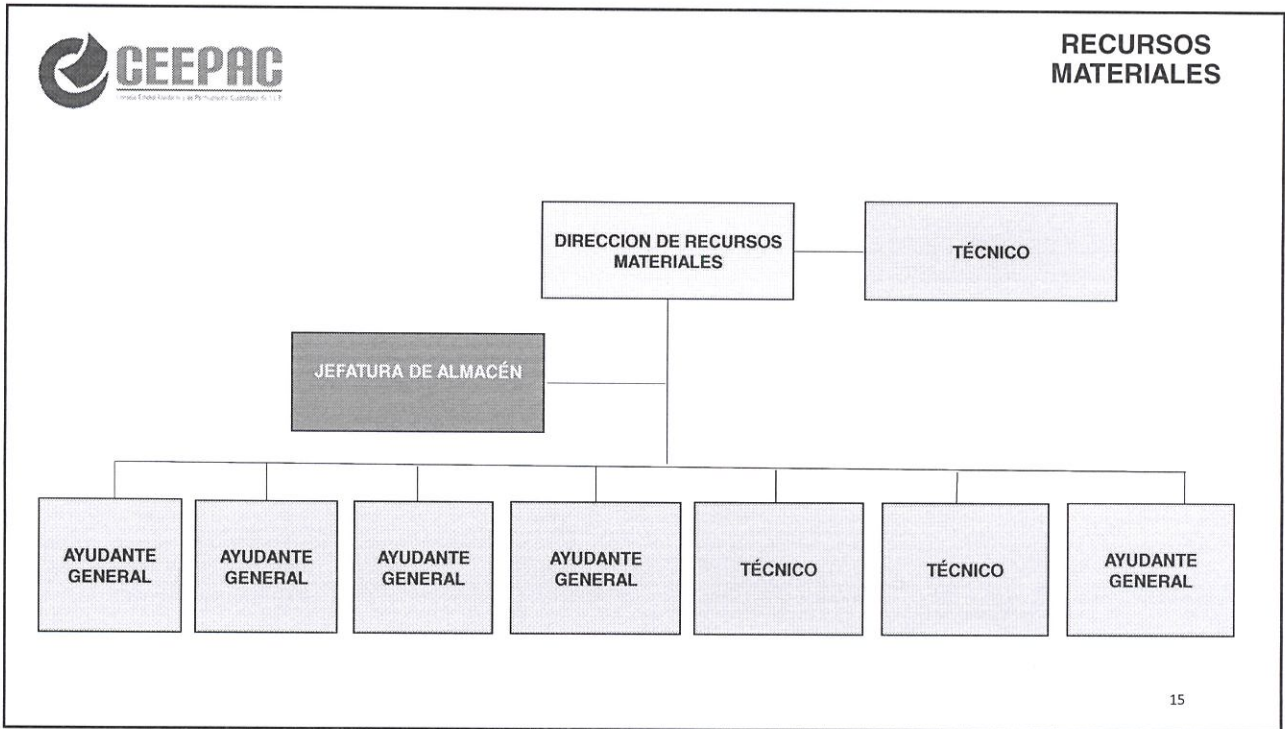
CEEPAC

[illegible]

RECURSOS MATERIALES

DIRECCION DE RECURSOS MATERIALES

TÉCNICO

JEFATURA DE ALMACÉN

AYUDANTE GENERAL

AYUDANTE GENERAL

AYUDANTE GENERAL

AYUDANTE GENERAL

TÉCNICO

TÉCNICO

AYUDANTE GENERAL

15